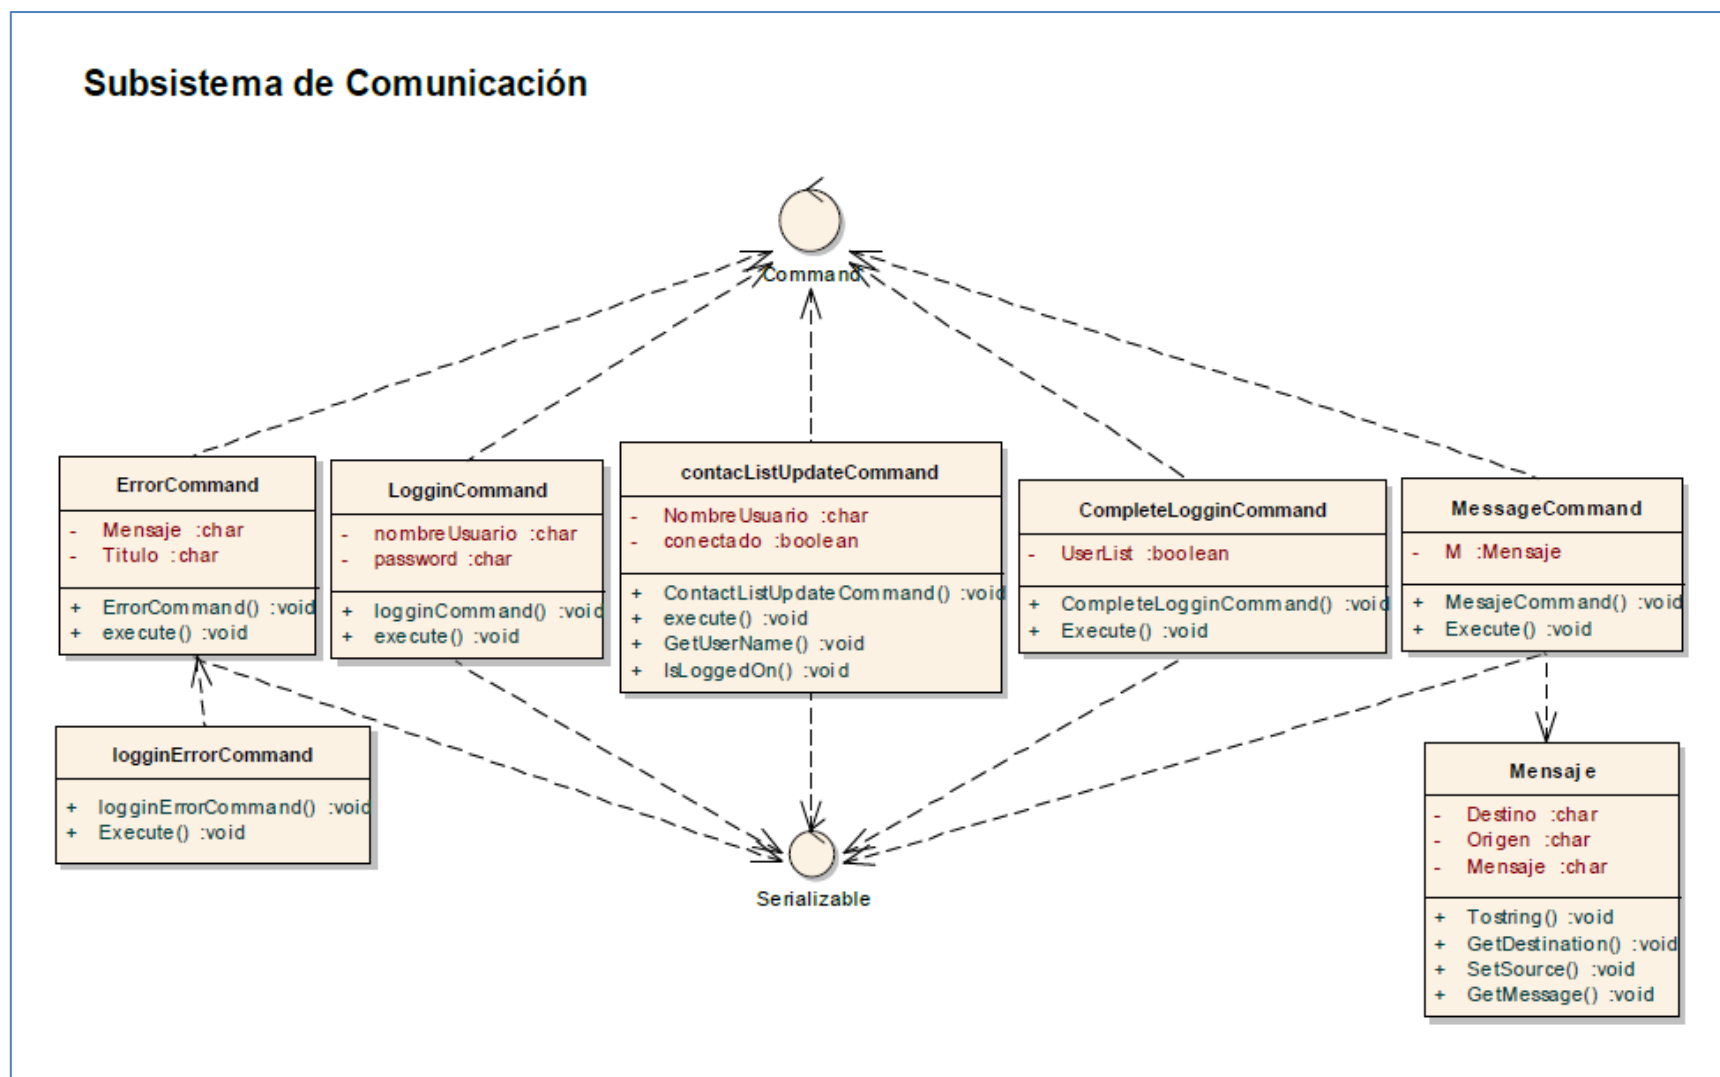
Subsistema de Comunicación

Command

ErrorCommand
- Mensaje :char
- Titulo :char
+ ErrorCommand() :void
+ execute() :void

LogginCommand
- nombreUsuario :char
- password :char
+ logginCommand() :void
+ execute() :void

contacListUpdateCommand
- NombreUsuario :char
- conectado :boolean
+ ContactListUpdateCommand() :void
+ execute() :void
+ GetUserName() :void
+ IsLoggedOn() :void

CompleteLogginCommand
- UserList :boolean
+ CompleteLogginCommand() :void
+ Execute() :void

MessageCommand
- M :Mensaje
+ MesajeCommand() :void
+ Execute() :void

logginErrorCommand
+ logginErrorCommand() :void
+ Execute() :void

Serializable

Mensaje
- Destino :char
- Origen :char
- Mensaje :char
+ Tostring() :void
+ GetDestination() :void
+ SetSource() :void
+ GetMessage() :void